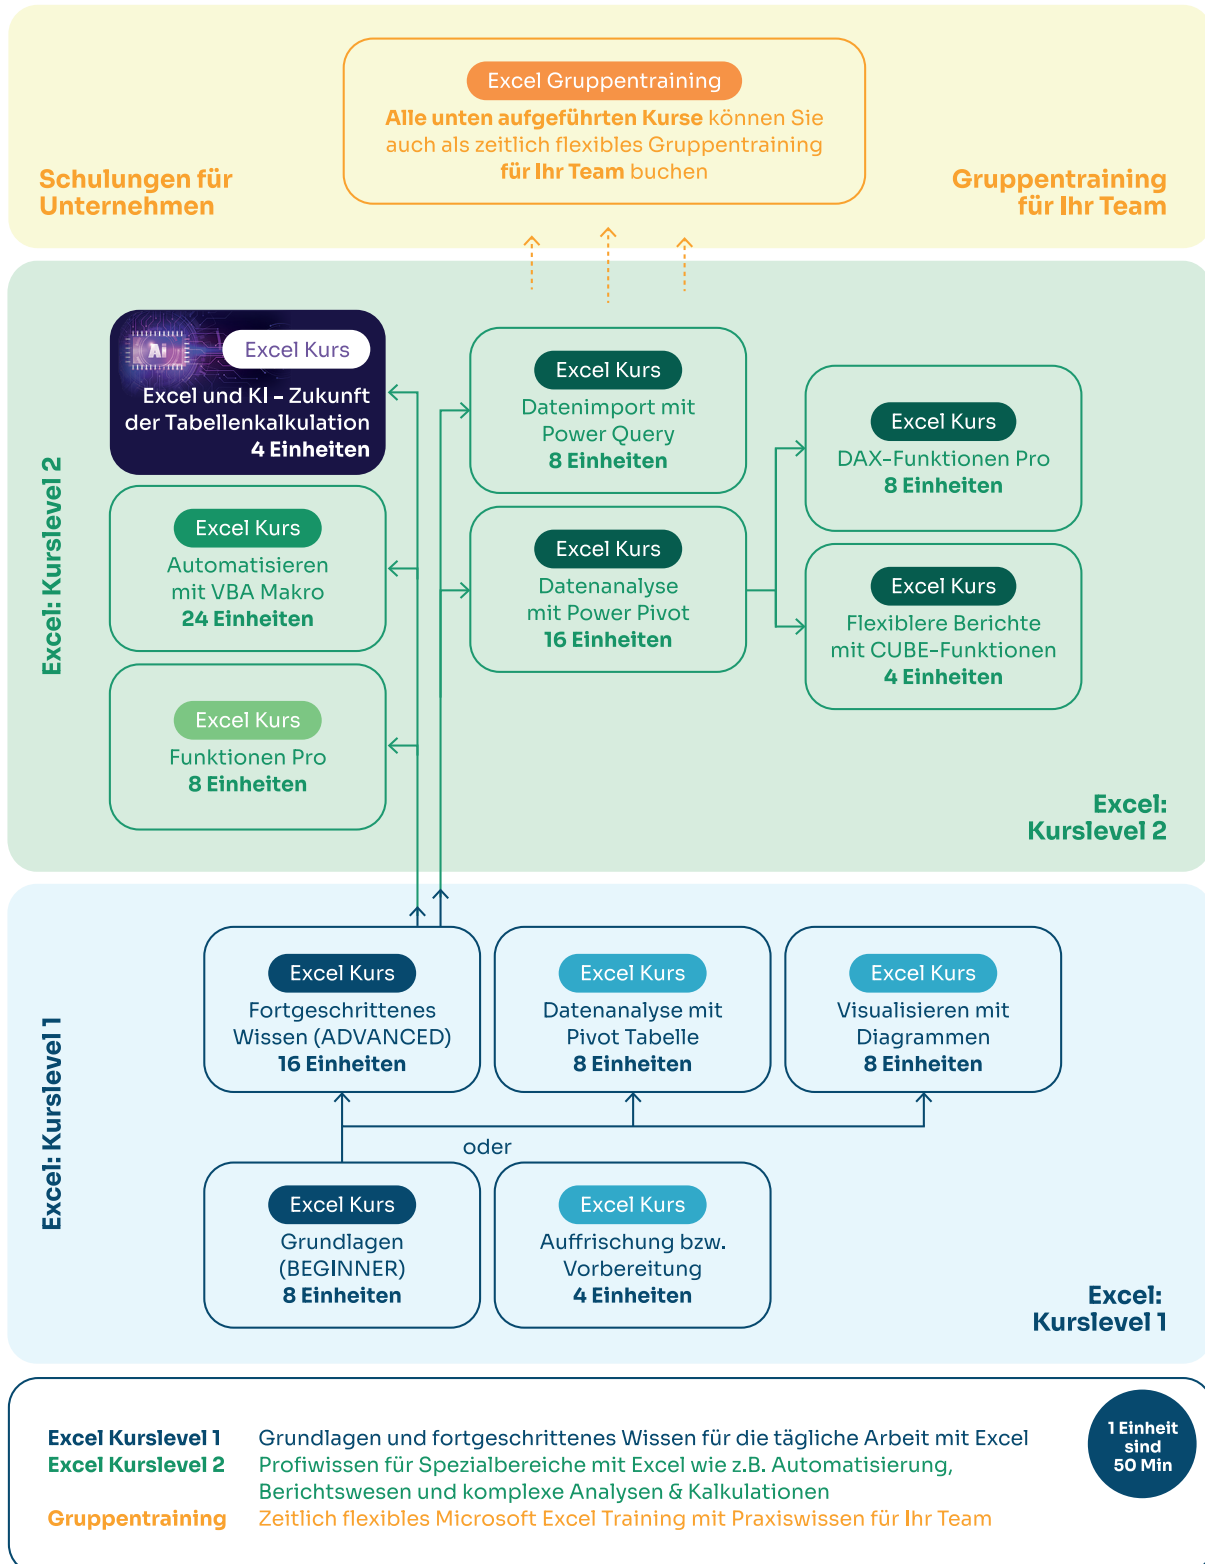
Schulungen für Unternehmen

Excel Gruppentraining
Alle unten aufgeführten Kurse können Sie auch als zeitlich flexibles Gruppentraining für Ihr Team buchen

Gruppentraining für Ihr Team

Excel: Kurslevel 2

Excel Kurs
Excel und KI – Zukunft der Tabellenkalkulation
4 Einheiten

Excel Kurs
Automatisieren mit VBA Makro
24 Einheiten

Excel Kurs
Funktionen Pro
8 Einheiten

Excel Kurs
Datenimport mit Power Query
8 Einheiten

Excel Kurs
Datenanalyse mit Power Pivot
16 Einheiten

Excel Kurs
DAX-Funktionen Pro
8 Einheiten

Excel Kurs
Flexiblere Berichte mit CUBE-Funktionen
4 Einheiten

Excel: Kurslevel 2

Excel: Kurslevel 1

Excel Kurs
Fortgeschrittenes Wissen (ADVANCED)
16 Einheiten

Excel Kurs
Datenanalyse mit Pivot Tabelle
8 Einheiten

Excel Kurs
Visualisieren mit Diagrammen
8 Einheiten

oder

Excel Kurs
Grundlagen (BEGINNER)
8 Einheiten

Excel Kurs
Auffrischung bzw. Vorbereitung
4 Einheiten

Excel: Kurslevel 1

Excel Kurslevel 1 Grundlagen und fortgeschrittenes Wissen für die tägliche Arbeit mit Excel
Excel Kurslevel 2 Profiwissen für Spezialbereiche mit Excel wie z.B. Automatisierung, Berichtswesen und komplexe Analysen & Kalkulationen
Gruppentraining Zeitlich flexibles Microsoft Excel Training mit Praxiswissen für Ihr Team

1 Einheit sind 50 Min